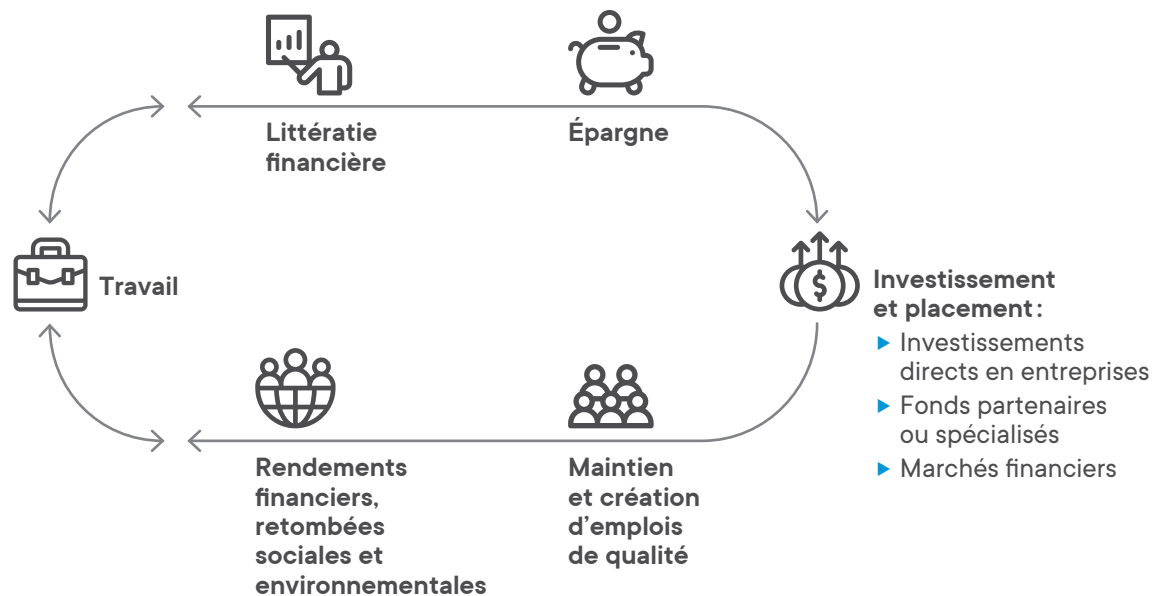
Littératie financière

Épargne

Travail

Investissement et placement:

▸ Investissements directs en entreprises
▸ Fonds partenaires ou spécialisés
▸ Marchés financiers

Rendements financiers, retombées sociales et environnementales

Maintien et création d'emplois de qualité